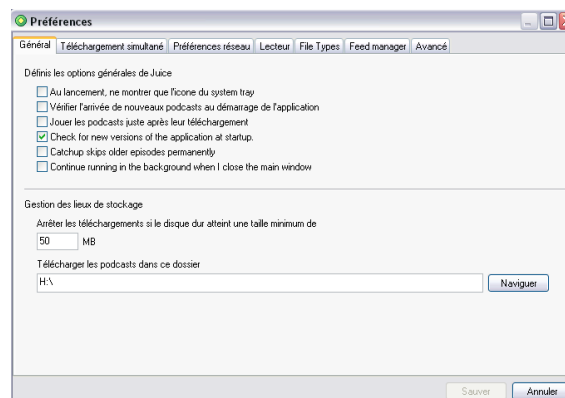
Préférences

Général | Téléchargement simultané | Préférences réseau | Lecteur | File Types | Feed manager | Avancé

Définis les options générales de Juice

Au lancement, ne montrer que l'icone du system tray
Vérifier l'arrivée de nouveaux podcasts au démarrage de l'application
Jouer les podcasts juste après leur téléchargement
Check for new versions of the application at startup.
Catchup skips older episodes permanently
Continue running in the background when I close the main window

Gestion des lieux de stockage

Arrêter les téléchargements si le disque dur atteint une taille minimum de
50 MB

Télécharger les podcasts dans ce dossier
H:\
Naviguer

Sauver Annuler